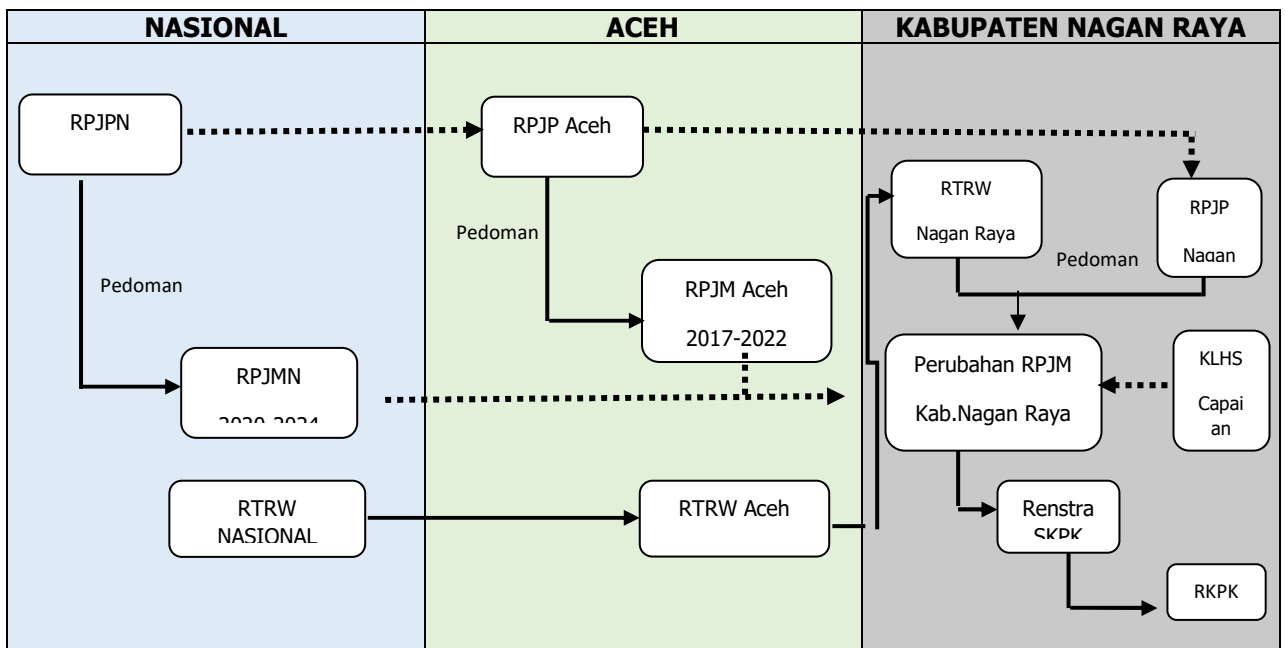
| NASIONAL | ACEH | KABUPATEN NAGAN RAYA |
|---|---|---|

RPJPN

RPJP Aceh

RTRW Nagan Raya

RPJP Nagan

Pedoman

Pedoman

Pedoman

RPJM Aceh 2017-2022

RPJMN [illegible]

Perubahan RPJM Kab.Nagan Raya

KLHS Capaian

RTRW NASIONAL

RTRW Aceh

Renstra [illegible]

RKPK